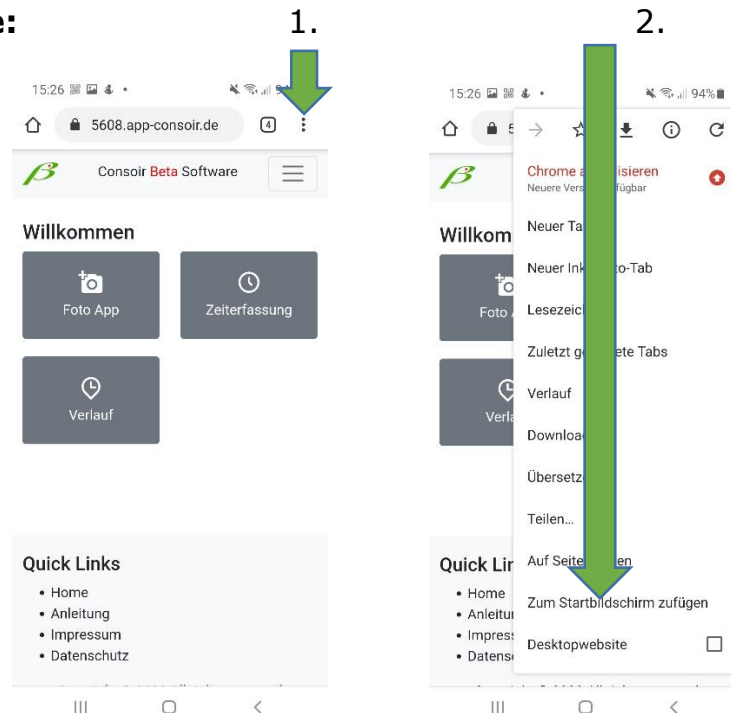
e:

1.

15:26

5608.app-consoir.de

4

Consoir Beta Software

Willkommen

Foto App

Zeiterfassung

Verlauf

Quick Links

- Home
- Anleitung
- Impressum
- Datenschutz

2.

15:26

94%

Chrome a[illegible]isieren
Neuere Vers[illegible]fügbar

Neuer Ta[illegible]

Neuer Ink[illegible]o-Tab

Lesezeic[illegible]

Zuletzt g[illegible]ete Tabs

Verlauf

Downloa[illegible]

Übersetz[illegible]

Teilen...

Auf Seite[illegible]en

Zum Startbildschirm zufügen

Desktopwebsite

Willkom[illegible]

Foto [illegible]

Verl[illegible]

Quick Lin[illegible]

- Home
- Anleitu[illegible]
- Impress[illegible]
- Datens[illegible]